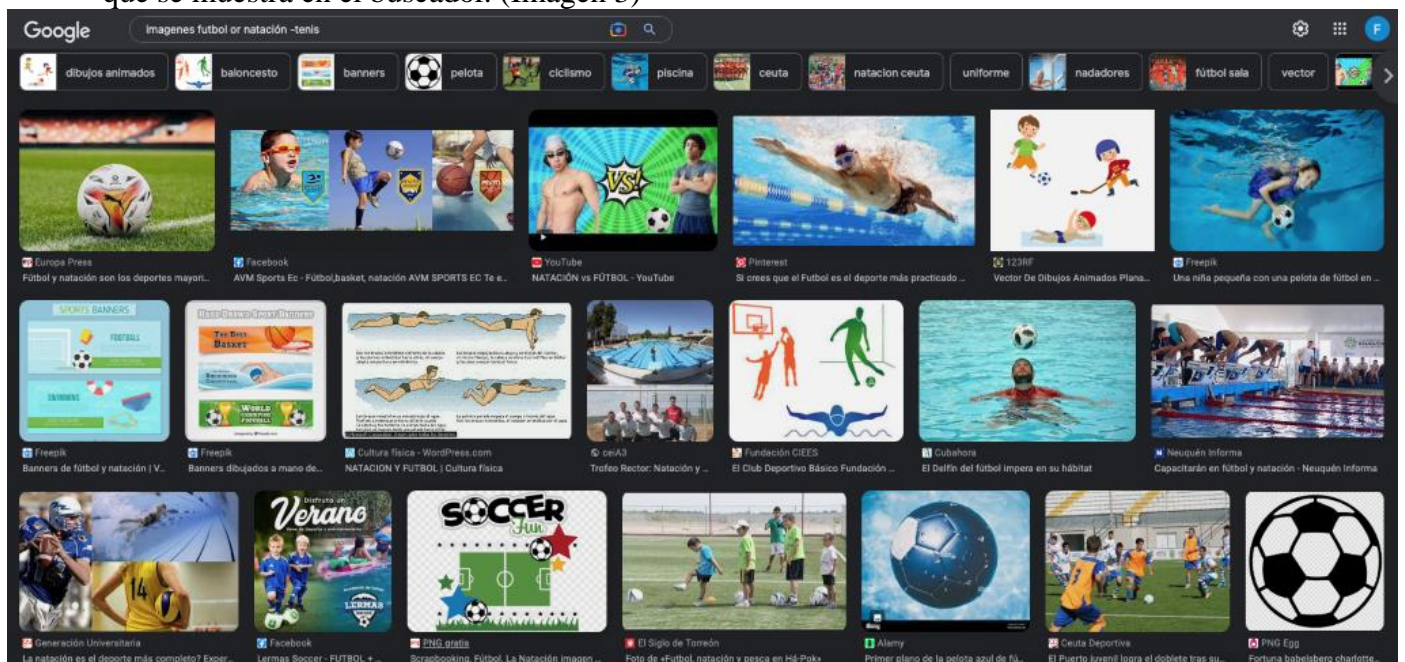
que se muestra en el buscador. (Imagen 3)

Google imagenes futbol or natación -tenis

F

dibujos animados baloncesto banners pelota ciclismo piscina ceuta natacion ceuta uniforme nadadores fútbol sala vector

Europa Press
Fútbol y natación son los deportes mayori...

Facebook
AVM Sports Ec - Fútbol,basket, natación AVM SPORTS EC Te e...

VS!

YouTube
NATACIÓN vs FÚTBOL - YouTube

Pinterest
Si crees que el Futbol es el deporte más practicado ...

123RF
Vector De Dibujos Animados Plana...

Freepik
Una niña pequeña con una pelota de fútbol en ...

SPORTS BANNERS
FOOTBALL
SWIMMING

Freepik
Banners de fútbol y natación | V...

HAND DRAWN SPORT BANNERS
BASKET
WORLD FOOTBALL

Freepik
Banners dibujados a mano de...

Cultura física - WordPress.com
NATACION Y FUTBOL | Cultura física

ceiA3
Trofeo Rector: Natación y ...

Fundación CIEES
El Club Deportivo Básico Fundación ...

Cubahora
El Delfín del fútbol impera en su hábitat

Neuquén Informa
Capacitarán en fútbol y natación - Neuquén Informa

14

Generación Universitaria
La natación es el deporte más completo? Exper...

Verano
LERMAS

Facebook
Lermas Soccer - FUTBOL + ...

SOCCER Fun

PNG gratis
Scrapbooking, Fútbol, La Natación imagen ...

El Siglo de Torreón
Foto de «Futbol, natación y pesca en Há-Pok»

Alamy
Primer plano de la pelota azul de fú...

Ceuta Deportiva
El Puerto juvenil logra el doblete tras su...

PNG Egg
Fortuna babelsberg charlotte...